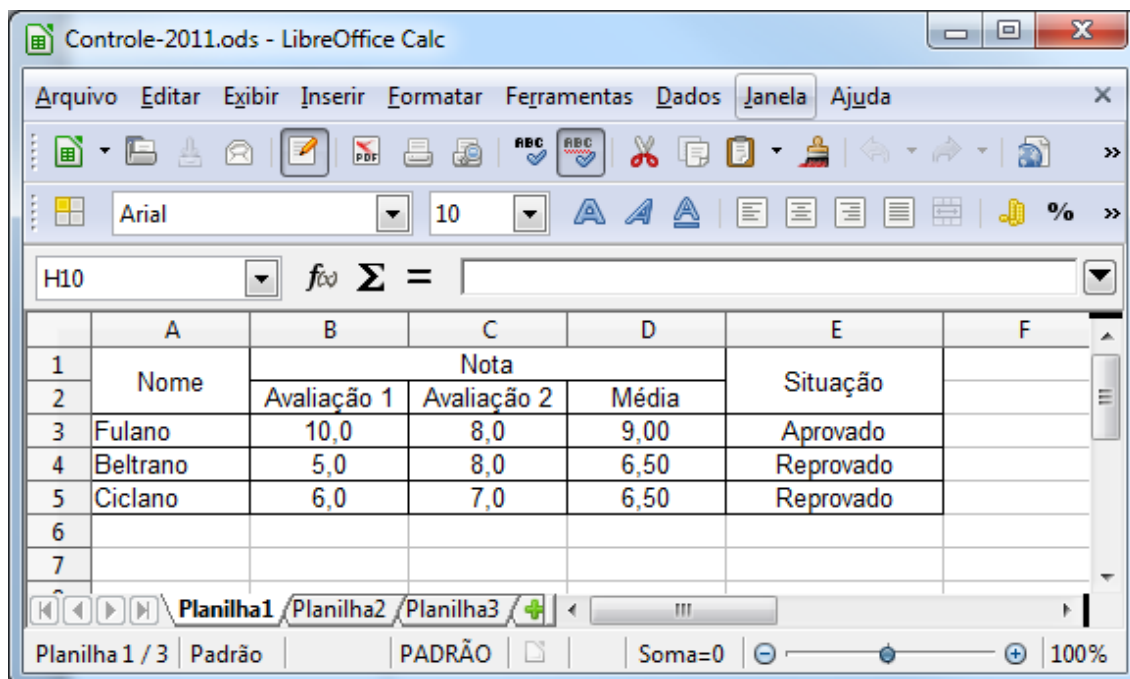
Controle-2011.ods - LibreOffice Calc

Arquivo Editar Exibir Inserir Formatar Ferramentas Dados Janela Ajuda

Arial 10

H10 $f(x)$ $\Sigma$ =

| | A | B | C | D | E | F |
|---|---|---|---|---|---|---|
| 1 | Nome | Nota | | | Situação | |
| 2 | | Avaliação 1 | Avaliação 2 | Média | | |
| 3 | Fulano | 10,0 | 8,0 | 9,00 | Aprovado | |
| 4 | Beltrano | 5,0 | 8,0 | 6,50 | Reprovado | |
| 5 | Ciclano | 6,0 | 7,0 | 6,50 | Reprovado | |
| 6 | | | | | | |
| 7 | | | | | | |

Planilha1 Planilha2 Planilha3

Planilha 1 / 3 Padrão PADRÃO Soma=0 100%